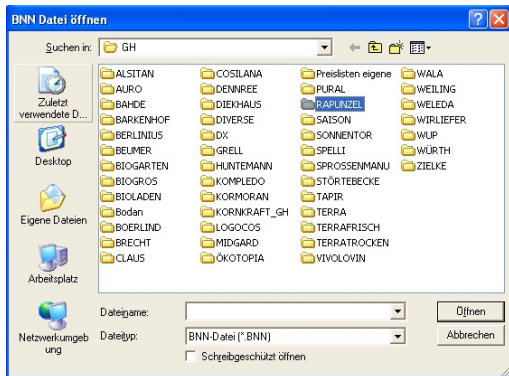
BNN Datei öffnen

Suchen in: GH

Zuletzt verwendete D...
Desktop
Eigene Dateien
Arbeitsplatz
Netzwerkumgebung

ALSITAN
AURO
BAHDE
BARKENHOF
BERLINIUS
BEUMER
BIOGARTEN
BIOGROS
BIOLADEN
Bodan
BOERLIND
BRECHT
CLAUS

COSILANA
DENNREE
DIEKHAUS
DIVERSE
DX
GRELL
HUNTEMANN
KOMPLEDO
KORMORAN
KORNKRAFT_GH
LOGOCOS
MIDGARD
ÖKOTOPIA

Preislisten eigene
PURAL
RAPUNZEL
SAISON
SONNENTOR
SPELLI
SPROSSENMANU
STÖRTEBECKE
TAPIR
TERRA
TERRAFRISCH
TERRATROCKEN
VIVOLOVIN

WALA
WEILING
WELEDA
WIRLIEFER
WUP
WÜRTH
ZIELKE

Dateiname:
Dateityp: BNN-Datei (*.BNN)
Schreibgeschützt öffnen

Öffnen
Abbrechen